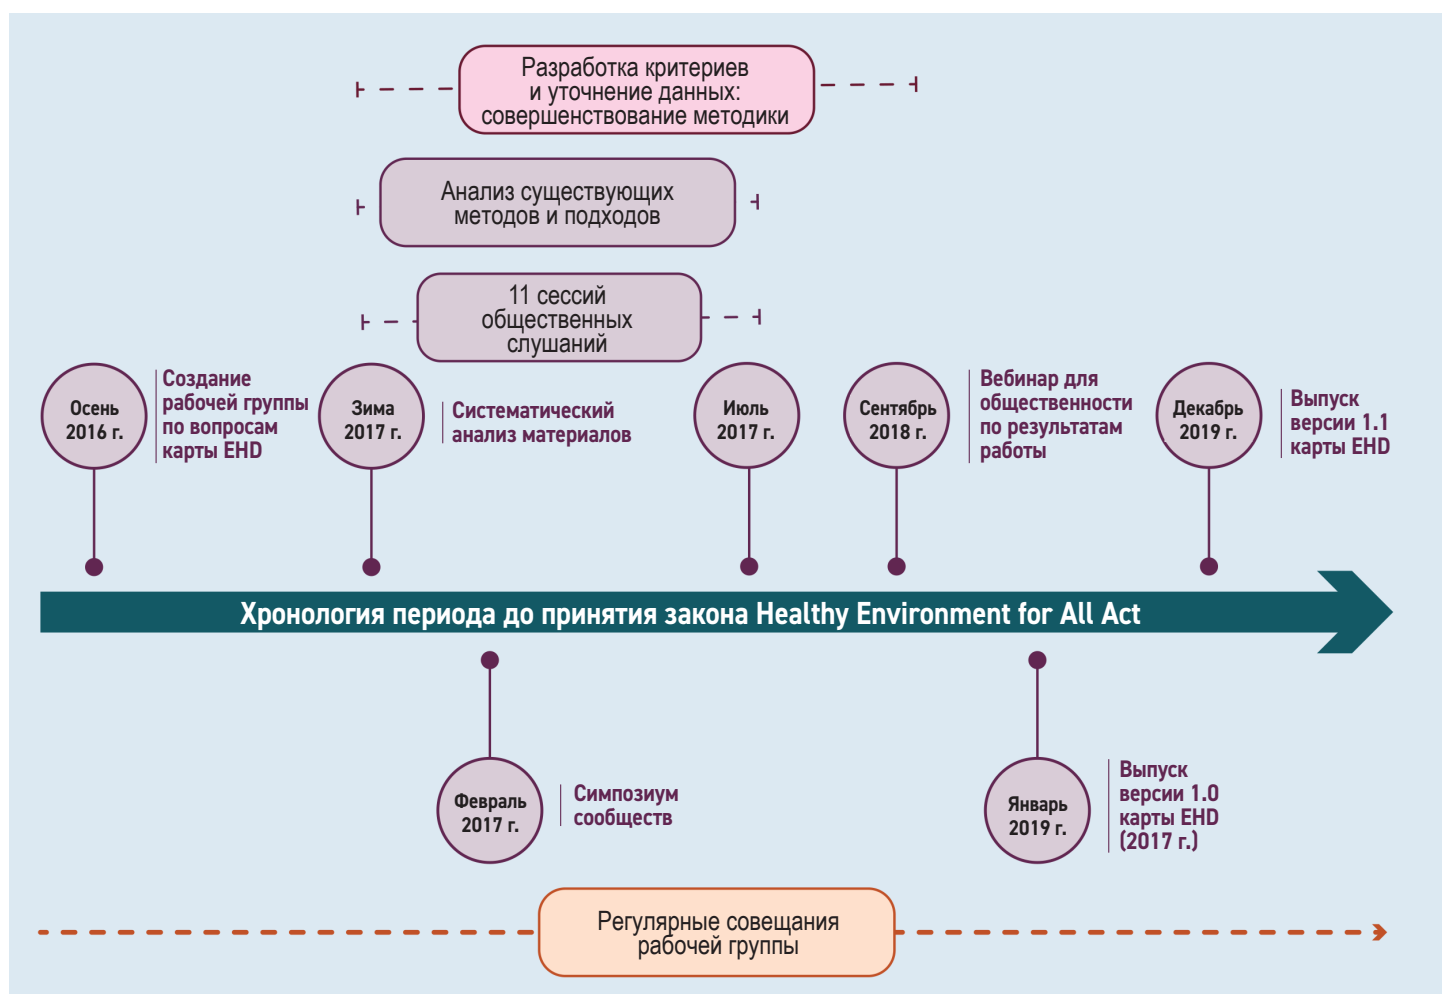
Разработка критериев и уточнение данных: совершенствование методики

Анализ существующих методов и подходов

11 сессий общественных слушаний

Осень 2016 г.

Создание рабочей группы по вопросам карты EHD

Зима 2017 г.

Систематический анализ материалов

Июль 2017 г.

Сентябрь 2018 г.

Вебинар для общественности по результатам работы

Декабрь 2019 г.

Выпуск версии 1.1 карты EHD

Хронология периода до принятия закона Healthy Environment for All Act

Февраль 2017 г.

Симпозиум сообществ

Январь 2019 г.

Выпуск версии 1.0 карты EHD (2017 г.)

Регулярные совещания рабочей группы